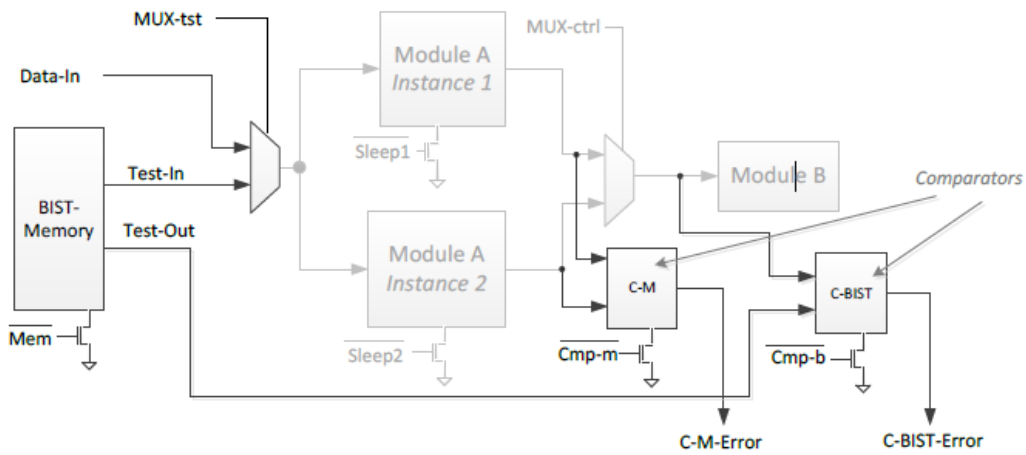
MUX-tst

Data-In

Module A
*Instance 1*

MUX-ctrl

Sleep1

BIST-
Memory

Test-In

Test-Out

Module B

*Comparators*

Module A
*Instance 2*

C-M

C-BIST

Mem

Sleep2

Cmp-m

Cmp-b

C-M-Error

C-BIST-Error